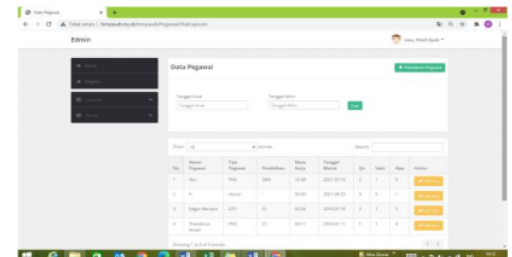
Data Pegawai

Tidak aman | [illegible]

Edmin

Halo, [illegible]

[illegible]

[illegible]

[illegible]

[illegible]

Data Pegawai

+ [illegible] Pegawai

Tanggal Awal

Tanggal Awal

Tanggal Akhir

Tanggal Akhir

Cari

Show 10 entries

Search:

| No | Nama Pegawai | Tipe Pegawai | Pendidikan | Masa Kerja | Tanggal Masuk | Izin | Sakit | Alpa | Action |
|---|---|---|---|---|---|---|---|---|---|
| 1 | Abu | PNS | SMA | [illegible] | 2021-07-14 | 0 | 1 | 0 | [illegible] |
| 2 | A | Honor | | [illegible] | 2021-09-02 | 0 | 0 | 0 | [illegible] |
| 3 | Edgar Marcano | GTY | S1 | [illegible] | 2010-07-18 | 3 | 2 | 0 | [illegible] |
| 4 | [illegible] | PNS | S1 | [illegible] | 2010-01-11 | 1 | 1 | 0 | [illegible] |

Showing 1 to 4 of 4 entries